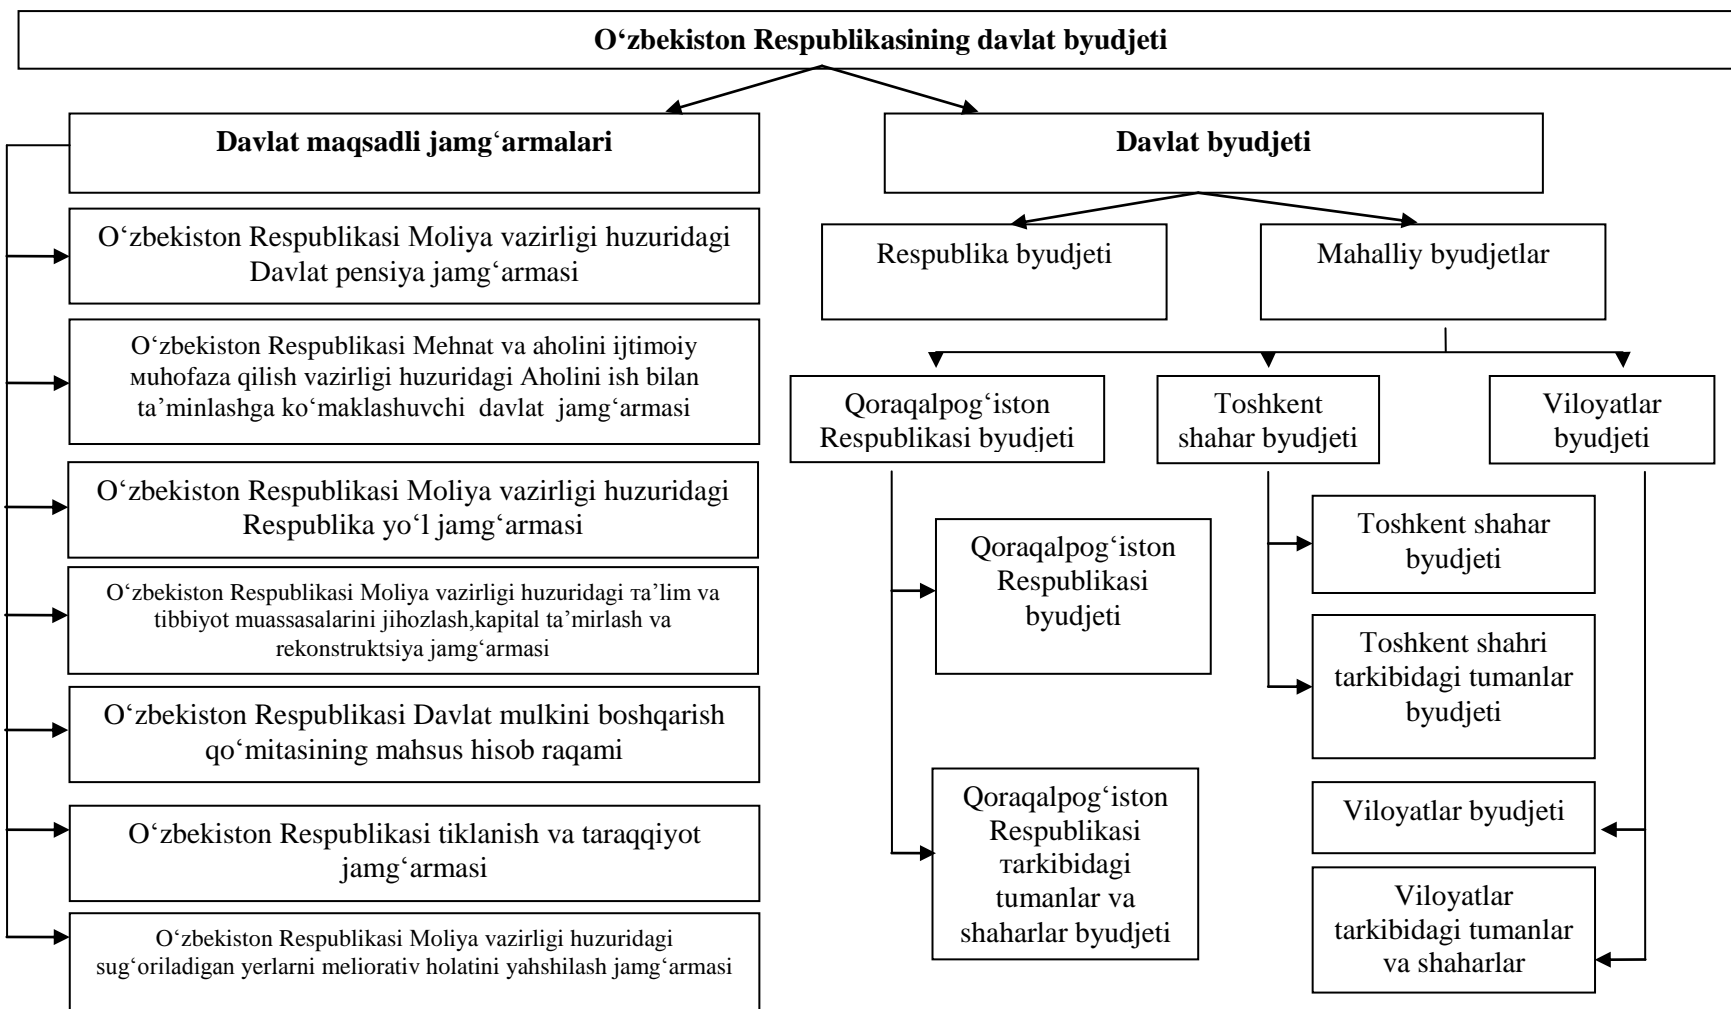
O‘zbekiston Respublikasining davlat byudjeti

Davlat maqsadli jamg‘armalari

O‘zbekiston Respublikasi Moliya vazirligi huzuridagi Davlat pensiya jamg‘armasi

O‘zbekiston Respublikasi Mehnat va aholini ijtimoiy мuhofaza qilish vazirligi huzuridagi Aholini ish bilan ta’minlashga ko‘maklashuvchi davlat jamg‘armasi

O‘zbekiston Respublikasi Moliya vazirligi huzuridagi Respublika yo‘l jamg‘armasi

O‘zbekiston Respublikasi Moliya vazirligi huzuridagi тa’lim va tibbiyot muassasalarini jihozlash,kapital ta’mirlash va rekonstruktsiya jamg‘armasi

O‘zbekiston Respublikasi Davlat mulkini boshqarish qo‘mitasining mahsus hisob raqami

O‘zbekiston Respublikasi tiklanish va taraqqiyot jamg‘armasi

O‘zbekiston Respublikasi Moliya vazirligi huzuridagi sug‘oriladigan yerlarni meliorativ holatini yahshilash jamg‘armasi

Davlat byudjeti

Respublika byudjeti

Mahalliy byudjetlar

Qoraqalpog‘iston Respublikasi byudjeti

Toshkent shahar byudjeti

Viloyatlar byudjeti

Qoraqalpog‘iston Respublikasi byudjeti

Qoraqalpog‘iston Respublikasi тarkibidagi tumanlar va shaharlar byudjeti

Toshkent shahar byudjeti

Toshkent shahri tarkibidagi tumanlar byudjeti

Viloyatlar byudjeti

Viloyatlar tarkibidagi tumanlar va shaharlar